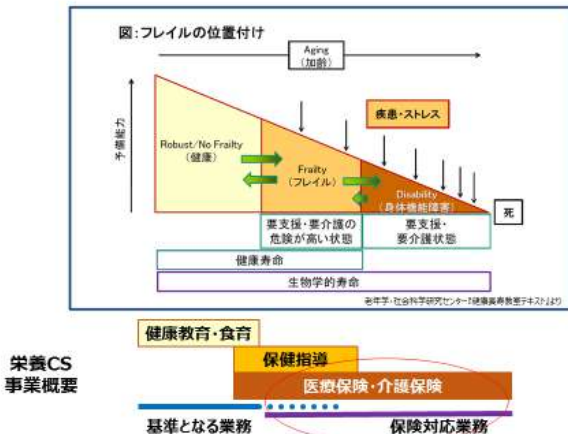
図：フレイルの位置付け

Aging
（加齢）

予備能力

疾患・ストレス

Robust/No Frailty
（健康）

Frailty
（フレイル）

Disability
（身体機能障害）

死

要支援・要介護の危険が高い状態

要支援・要介護状態

健康寿命

生物学的寿命

老年学・社会科学研究センター「健康長寿教室テキスト」より

栄養CS
事業概要

健康教育・食育

保健指導

医療保険・介護保険

基準となる業務

保険対応業務